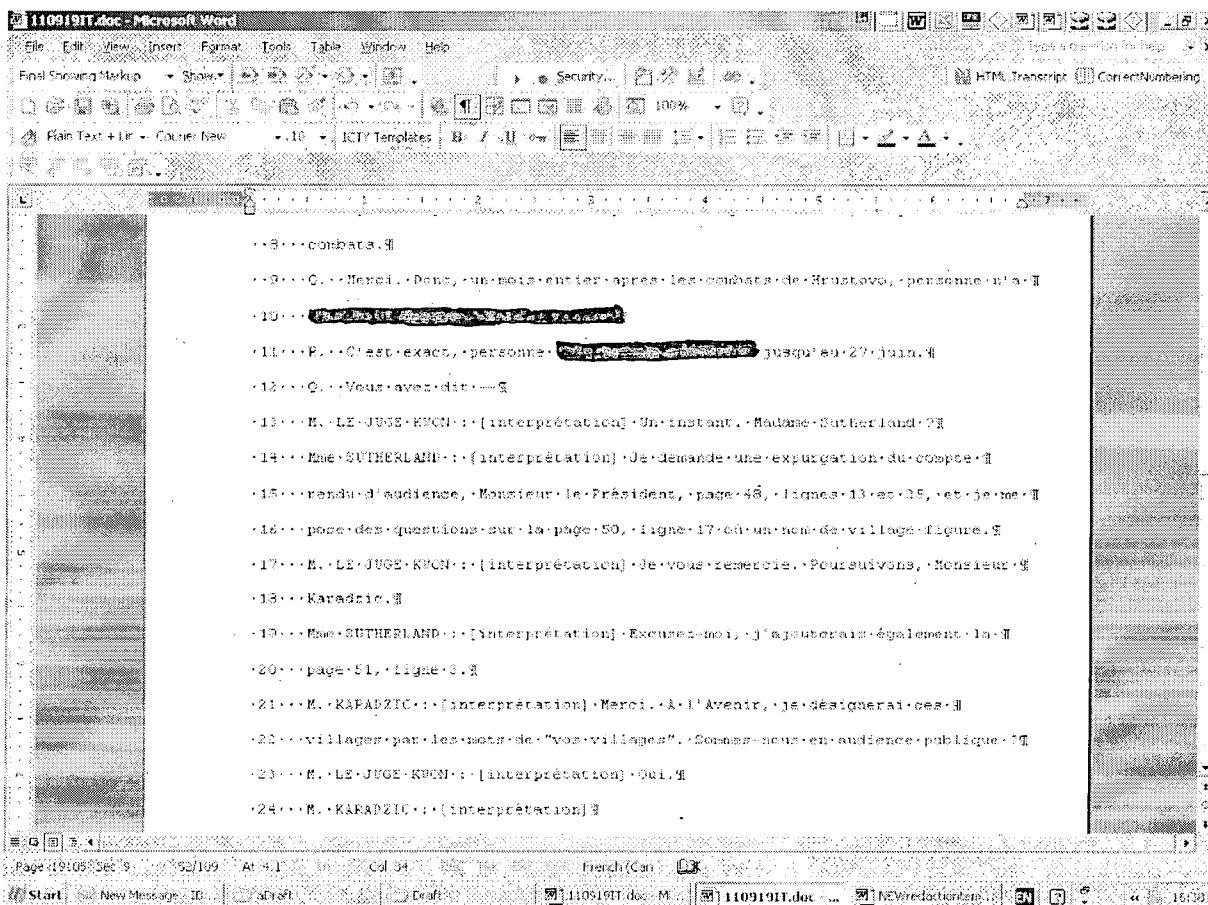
110919IT.doc - Microsoft Word

File Edit View Insert Format Tools Table Window Help

Type a question for help

Final Showing Markup Show Security... HTML Transcript CorrectNumbering

100%

Plain Text + Lir Courier New 10 ICTY Templates B I U

8 combats.

9 Q. Merci. Donc, un mois entier après les combats de Hrustovo, personne n'a

10 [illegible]

11 R. C'est exact, personne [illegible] jusqu'au 27 juin.

12 Q. Vous avez dit --

13 M. LE JUGE KWON : [interprétation] Un instant. Madame Sutherland ?

14 Mme SUTHERLAND : [interprétation] Je demande une expurgation du compte

15 rendu d'audience, Monsieur le Président, page 48, lignes 13 et 25, et je me

16 pose des questions sur la page 50, ligne 17 où un nom de village figure.

17 M. LE JUGE KWON : [interprétation] Je vous remercie. Poursuivons, Monsieur

18 Karadzic.

19 Mme SUTHERLAND : [interprétation] Excusez-moi, j'ajouterais également la

20 page 51, ligne 3.

21 M. KARADZIC : [interprétation] Merci. À l'Avenir, je désignerai ces

22 villages par les mots de "vos villages". Sommes-nous en audience publique ?

23 M. LE JUGE KWON : [interprétation] Oui.

24 M. KARADZIC : [interprétation]

Page 19105 Sec 9 52/109 At 4.1" Col 34 French (Can

Start New Message - ID... aDraft Draft 110919IT.doc - M... 110919IT.doc - ... NEWredactionIern... EN 16:58